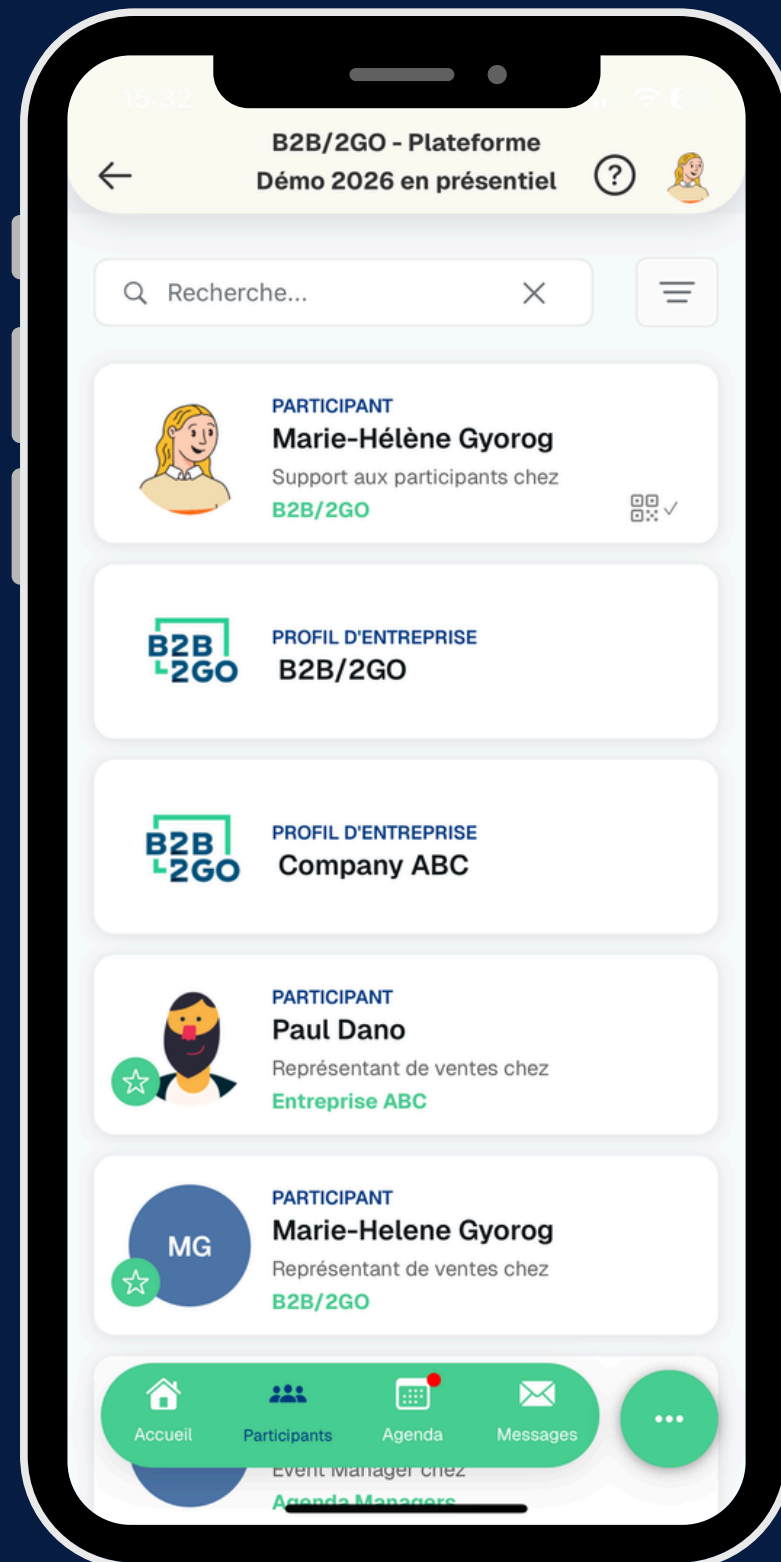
B2B/2GO - Plateforme Démo 2026 en présentiel

?

Recherche...

PARTICIPANT
Marie-Hélène Gyorog
Support aux participants chez
B2B/2GO

B2B 2GO
PROFIL D'ENTREPRISE
B2B/2GO

B2B 2GO
PROFIL D'ENTREPRISE
Company ABC

PARTICIPANT
Paul Dano
Représentant de ventes chez
Entreprise ABC

MG
PARTICIPANT
Marie-Helene Gyorog
Représentant de ventes chez
B2B/2GO

Event Manager chez
Agenda Managers

Accueil
Participants
Agenda
Messages